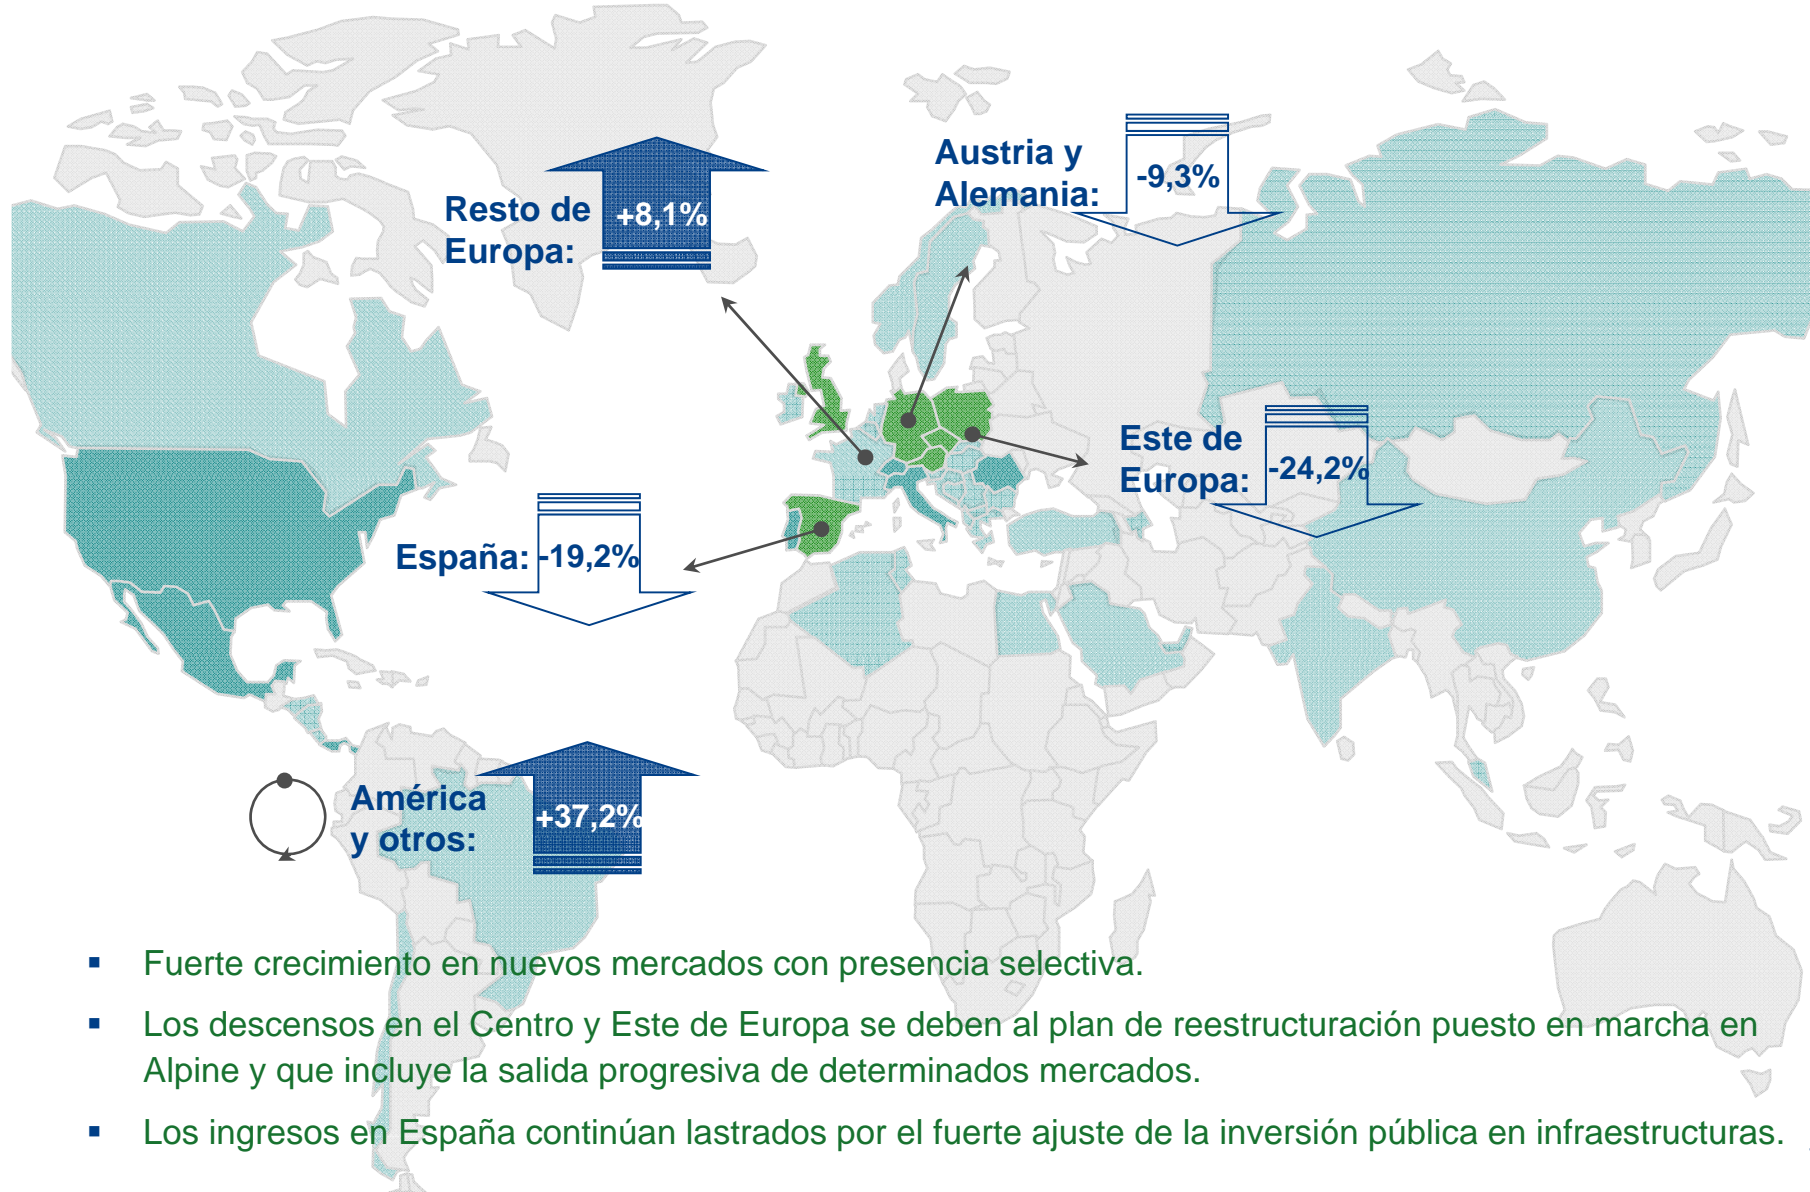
Resto de Europa: +8,1%

Austria y Alemania: -9,3%

Este de Europa: -24,2%

España: -19,2%

América y otros: +37,2%

▪ Fuerte crecimiento en nuevos mercados con presencia selectiva.

▪ Los descensos en el Centro y Este de Europa se deben al plan de reestructuración puesto en marcha en Alpine y que incluye la salida progresiva de determinados mercados.

▪ Los ingresos en España continúan lastrados por el fuerte ajuste de la inversión pública en infraestructuras.